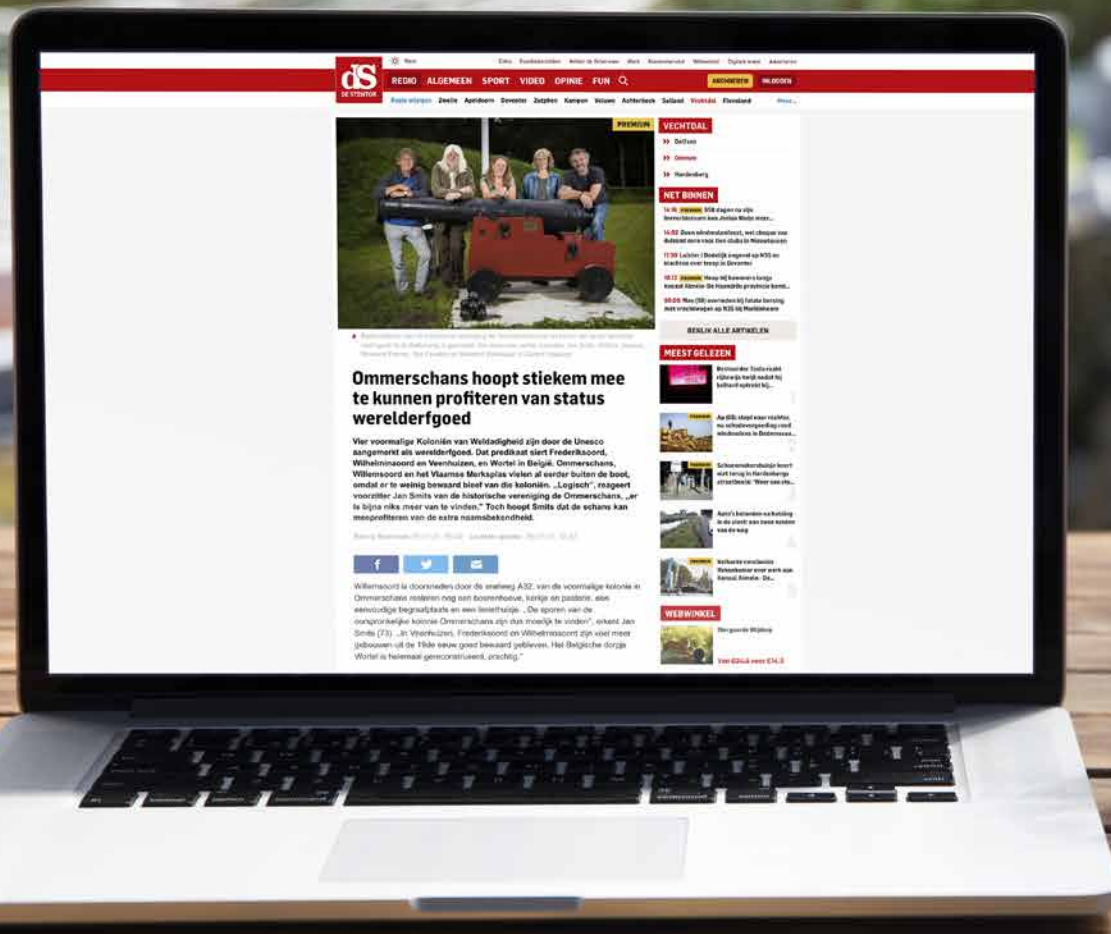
dS
DE STENTOR

REGIO ALGEMEEN SPORT VIDEO OPINIE FUN

ABONNEREN INLOGGEN

Regio wijzigen Zwolle Apeldoorn Deventer Zutphen Kampen Veluwe Achterhoek Salland Vechtdal Flevoland Meer...

PREMIUM

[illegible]

Ommerschans hoopt stiekem mee te kunnen profiteren van status werelderfgoed

Vier voormalige Koloniën van Weldadigheid zijn door de Unesco aangemerkt als werelderfgoed. Dat predikaat siert Frederiksoord, Wilhelminaoord en Veenhuizen, en Wortel in België. Ommerschans, Willemsoord en het Vlaamse Merksplas vielen al eerder buiten de boot, omdat er te weinig bewaard bleef van die koloniën. „Logisch", reageert voorzitter Jan Smits van de historische vereniging de Ommerschans, „er is bijna niks meer van te vinden." Toch hoopt Smits dat de schans kan meeprofiteren van de extra naamsbekendheid.

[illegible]

Willemsoord is doorsneden door de snelweg A32, van de voormalige kolonie in Ommerschans resteren nog een boerenhoeve, kerkje en pastorie, een eenvoudige begraafplaats en een lieverhuisje. „De sporen van de oorspronkelijke kolonie Ommerschans zijn dus moeilijk te vinden", erkent Jan Smits (73). „In Veenhuizen, Frederiksoord en Wilhelminaoord zijn veel meer gebouwen uit de 19de eeuw goed bewaard gebleven. Het Belgische dorpje Wortel is helemaal gereconstrueerd, prachtig."

VECHTDAL
Dalfsen
Ommen
Hardenberg

NET BINNEN
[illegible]

BEKIJK ALLE ARTIKELEN

MEEST GELEZEN
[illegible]

WEBWINKEL
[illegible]